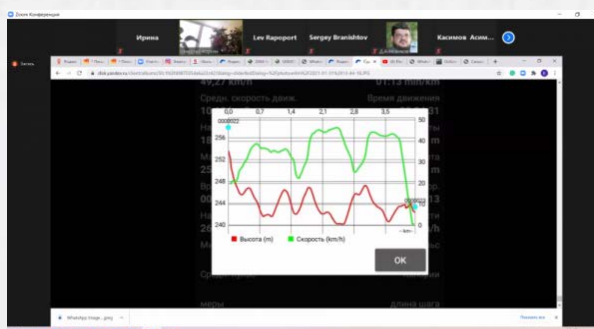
Zoom Конференция

Ирина

Lev Rapoport

Sergey Branishtov

Касимов Асим...

49,27 км/ч

01:13 min/km

Средн. скорость движ.

Время движения

0000023

0,0

0,7

1,4

2,1

2,8

3,5

256

252

248

244

240

50

40

30

20

10

0

— km

Высота (m)

Скорость (km/h)

OK

меры

длина шага

WhatsApp Image....jpeg